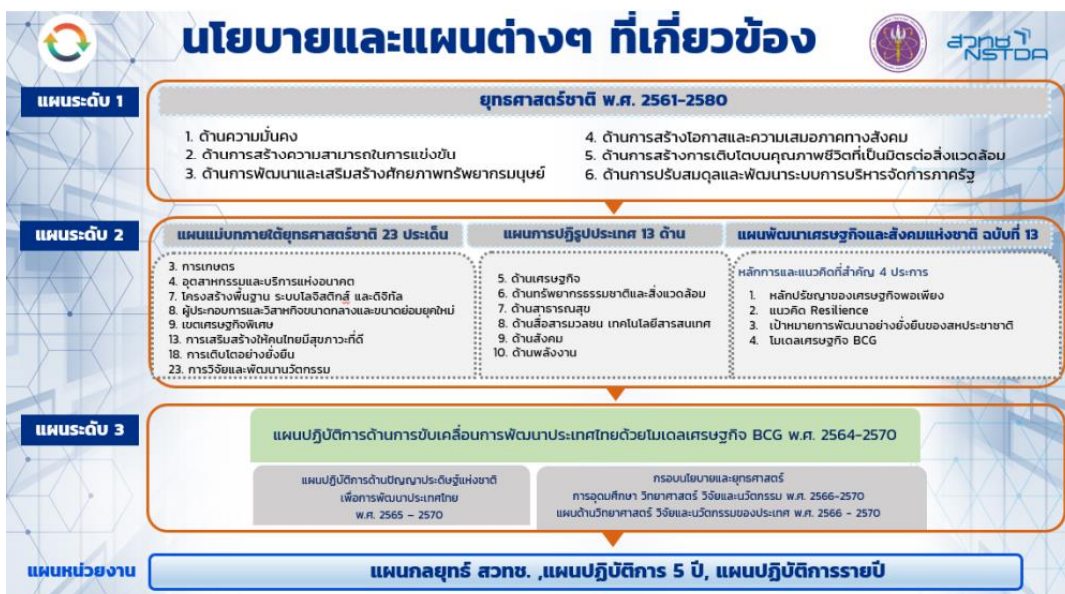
นโยบายและแผนต่างๆ ที่เกี่ยวข้อง

สวทช NSTDA

แผนระดับ 1

ยุทธศาสตร์ชาติ พ.ศ. 2561-2580

1. ด้านความมั่นคง
2. ด้านการสร้างความสามารถในการแข่งขัน
3. ด้านการพัฒนาและเสริมสร้างศักยภาพทรัพยากรมนุษย์
4. ด้านการสร้างโอกาสและความเสมอภาคทางสังคม
5. ด้านการสร้างการเติบโตบนคุณภาพชีวิตที่เป็นมิตรต่อสิ่งแวดล้อม
6. ด้านการปรับสมดุลและพัฒนาระบบการบริหารจัดการภาครัฐ

แผนระดับ 2

แผนแม่บทภายใต้ยุทธศาสตร์ชาติ 23 ประเด็น

3. การเกษตร
4. อุตสาหกรรมและบริการแห่งอนาคต
7. โครงสร้างพื้นฐาน ระบบโลจิสติกส์ และดิจิทัล
8. ผู้ประกอบการและวิสาหกิจขนาดกลางและขนาดย่อมยุคใหม่
9. เขตเศรษฐกิจพิเศษ
13. การเสริมสร้างให้คนไทยมีสุขภาวะที่ดี
18. การเติบโตอย่างยั่งยืน
23. การวิจัยและพัฒนานวัตกรรม

แผนการปฏิรูปประเทศ 13 ด้าน

5. ด้านเศรษฐกิจ
6. ด้านทรัพยากรธรรมชาติและสิ่งแวดล้อม
7. ด้านสาธารณสุข
8. ด้านสื่อสารมวลชน เทคโนโลยีสารสนเทศ
9. ด้านสังคม
10. ด้านพลังงาน

แผนพัฒนาเศรษฐกิจและสังคมแห่งชาติ ฉบับที่ 13

หลักการและแนวคิดที่สำคัญ 4 ประการ

1. หลักปรัชญาของเศรษฐกิจพอเพียง
2. แนวคิด Resilience
3. เป้าหมายการพัฒนาอย่างยั่งยืนของสหประชาชาติ
4. โมเดลเศรษฐกิจ BCG

แผนระดับ 3

แผนปฏิบัติการด้านการขับเคลื่อนการพัฒนาประเทศไทยด้วยโมเดลเศรษฐกิจ BCG พ.ศ. 2564-2570

แผนปฏิบัติการด้านปัญญาประดิษฐ์แห่งชาติ เพื่อการพัฒนาประเทศไทย พ.ศ. 2565 – 2570

กรอบนโยบายและยุทธศาสตร์ การอุดมศึกษา วิทยาศาสตร์ วิจัยและนวัตกรรม พ.ศ. 2566-2570
แผนด้านวิทยาศาสตร์ วิจัยและนวัตกรรมของประเทศ พ.ศ. 2566 – 2570

แผนหน่วยงาน

แผนกลยุทธ์ สวทช. ,แผนปฏิบัติการ 5 ปี, แผนปฏิบัติการรายปี